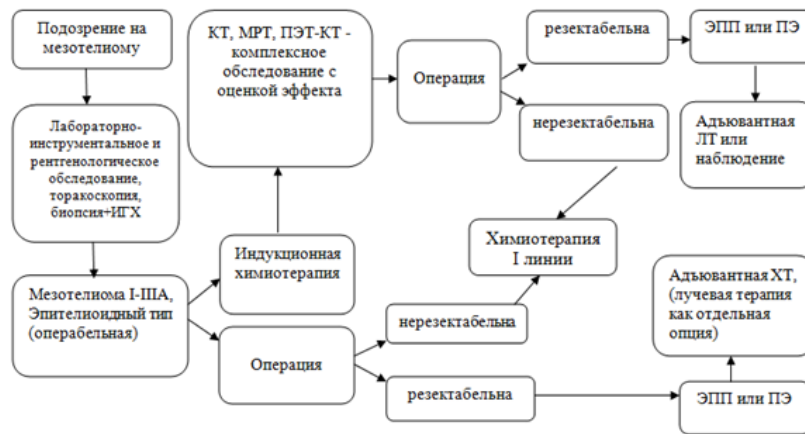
Подозрение на мезотелиому

Лабораторно-инструментальное и рентгенологическое обследование, торакоскопия, биопсия+ИГХ

Мезотелиома I-IIIA, Эпителиоидный тип (операбельная)

Индукционная химиотерапия

КТ, МРТ, ПЭТ-КТ - комплексное обследование с оценкой эффекта

Операция

резектабельна

ЭПП или ПЭ

Адъювантная ЛТ или наблюдение

нерезектабельна

Химиотерапия I линии

Операция

нерезектабельна

резектабельна

ЭПП или ПЭ

Адъювантная ХТ, (лучевая терапия как отдельная опция)